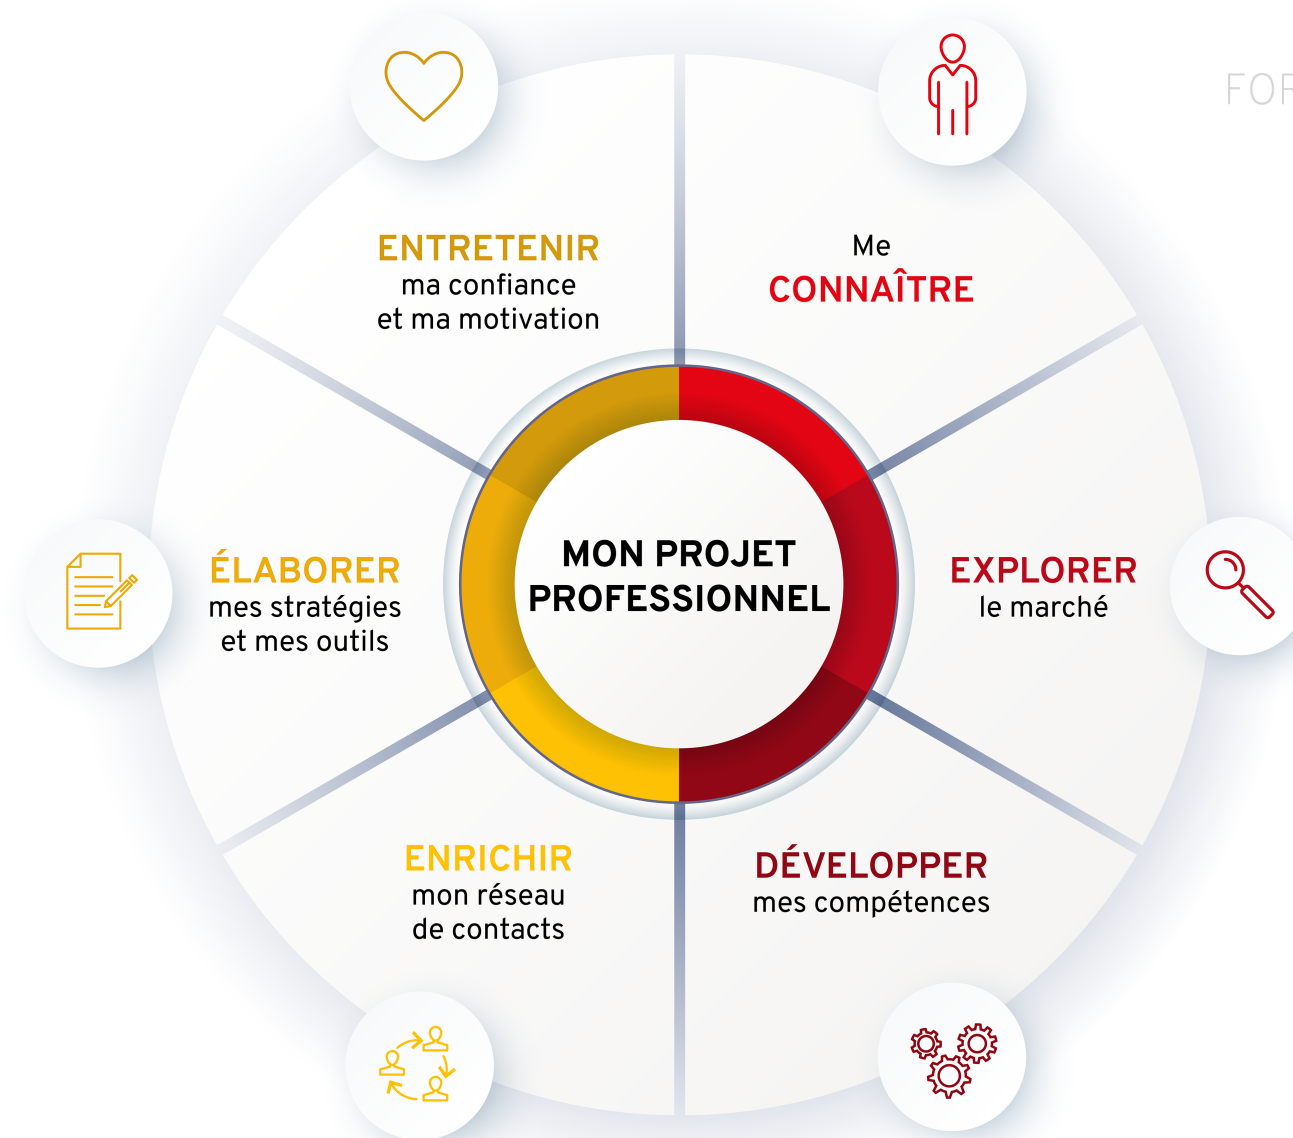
FOR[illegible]

ENTRETENIR
ma confiance
et ma motivation

Me
CONNAÎTRE

MON PROJET
PROFESSIONNEL

ÉLABORER
mes stratégies
et mes outils

EXPLORER
le marché

ENRICHIR
mon réseau
de contacts

DÉVELOPPER
mes compétences